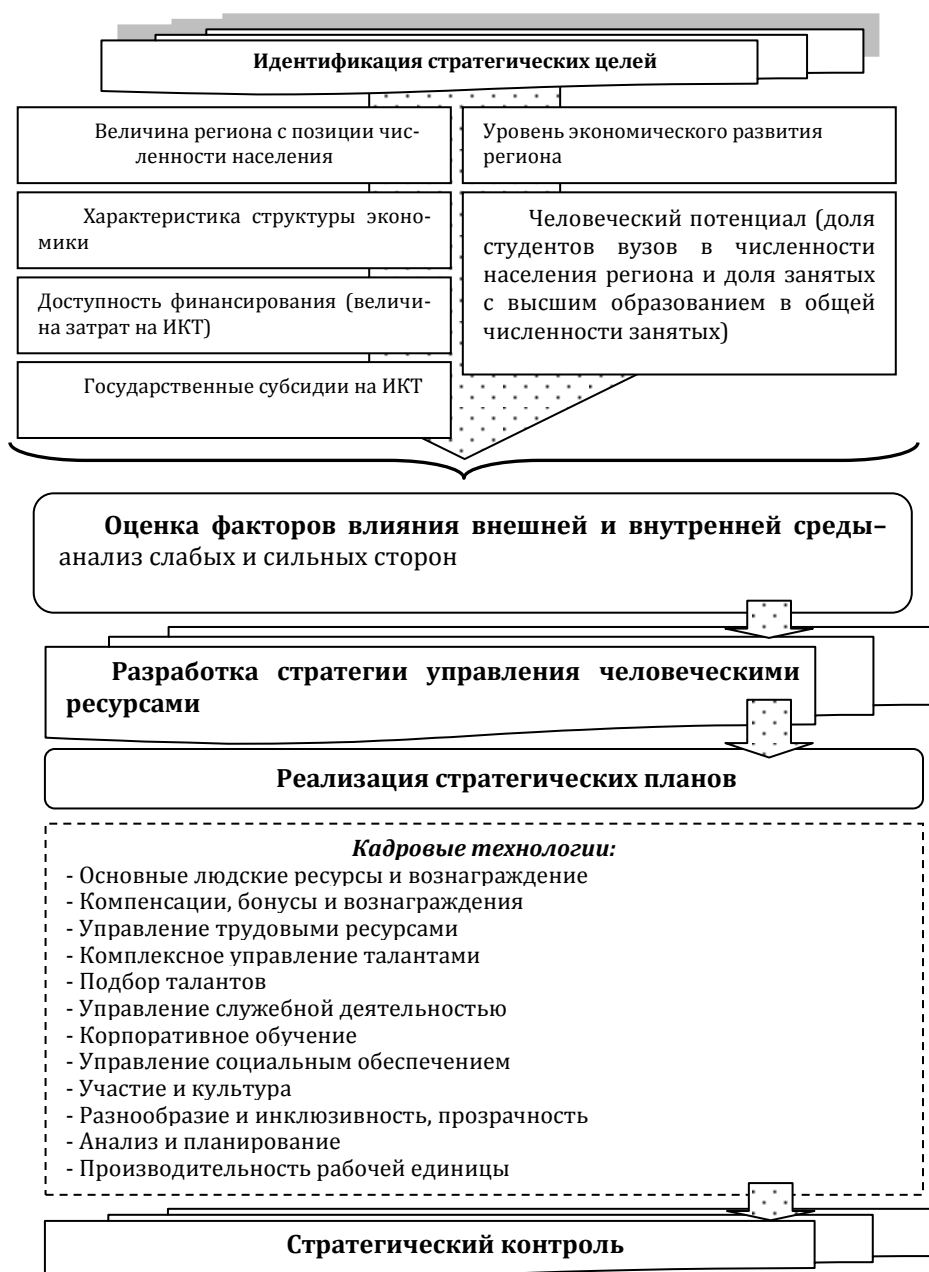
Идентификация стратегических целей

Величина региона с позиции численности населения

Уровень экономического развития региона

Характеристика структуры экономики

Человеческий потенциал (доля студентов вузов в численности населения региона и доля занятых с высшим образованием в общей численности занятых)

Доступность финансирования (величина затрат на ИКТ)

Государственные субсидии на ИКТ

Оценка факторов влияния внешней и внутренней среды– анализ слабых и сильных сторон

Разработка стратегии управления человеческими ресурсами

Реализация стратегических планов

*Кадровые технологии:*
- Основные людские ресурсы и вознаграждение
- Компенсации, бонусы и вознаграждения
- Управление трудовыми ресурсами
- Комплексное управление талантами
- Подбор талантов
- Управление служебной деятельностью
- Корпоративное обучение
- Управление социальным обеспечением
- Участие и культура
- Разнообразие и инклюзивность, прозрачность
- Анализ и планирование
- Производительность рабочей единицы

Стратегический контроль